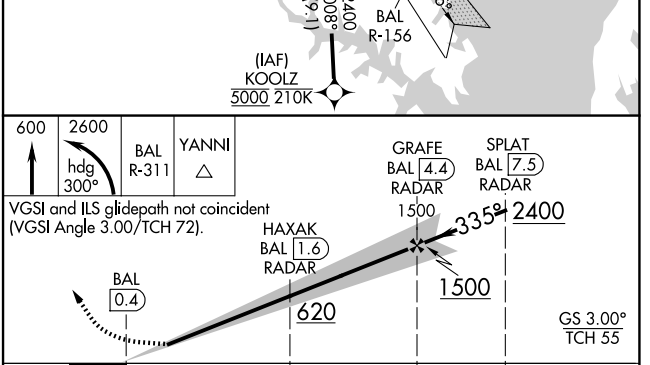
(9.1)
2400
308°
BAL
R-156
(IAF)
KOOLZ
5000 210K

600
2600
hdg
300°
BAL
R-311
YANNI
△

VGSI and ILS glidepath not coincident (VGSI Angle 3.00/TCH 72).

GRAFE
BAL 4.4
RADAR
1500
SPLAT
BAL 7.5
RADAR
335°
2400
HAXAK
BAL 1.6
RADAR
1500
BAL
0.4
620
GS 3.00°
TCH 55